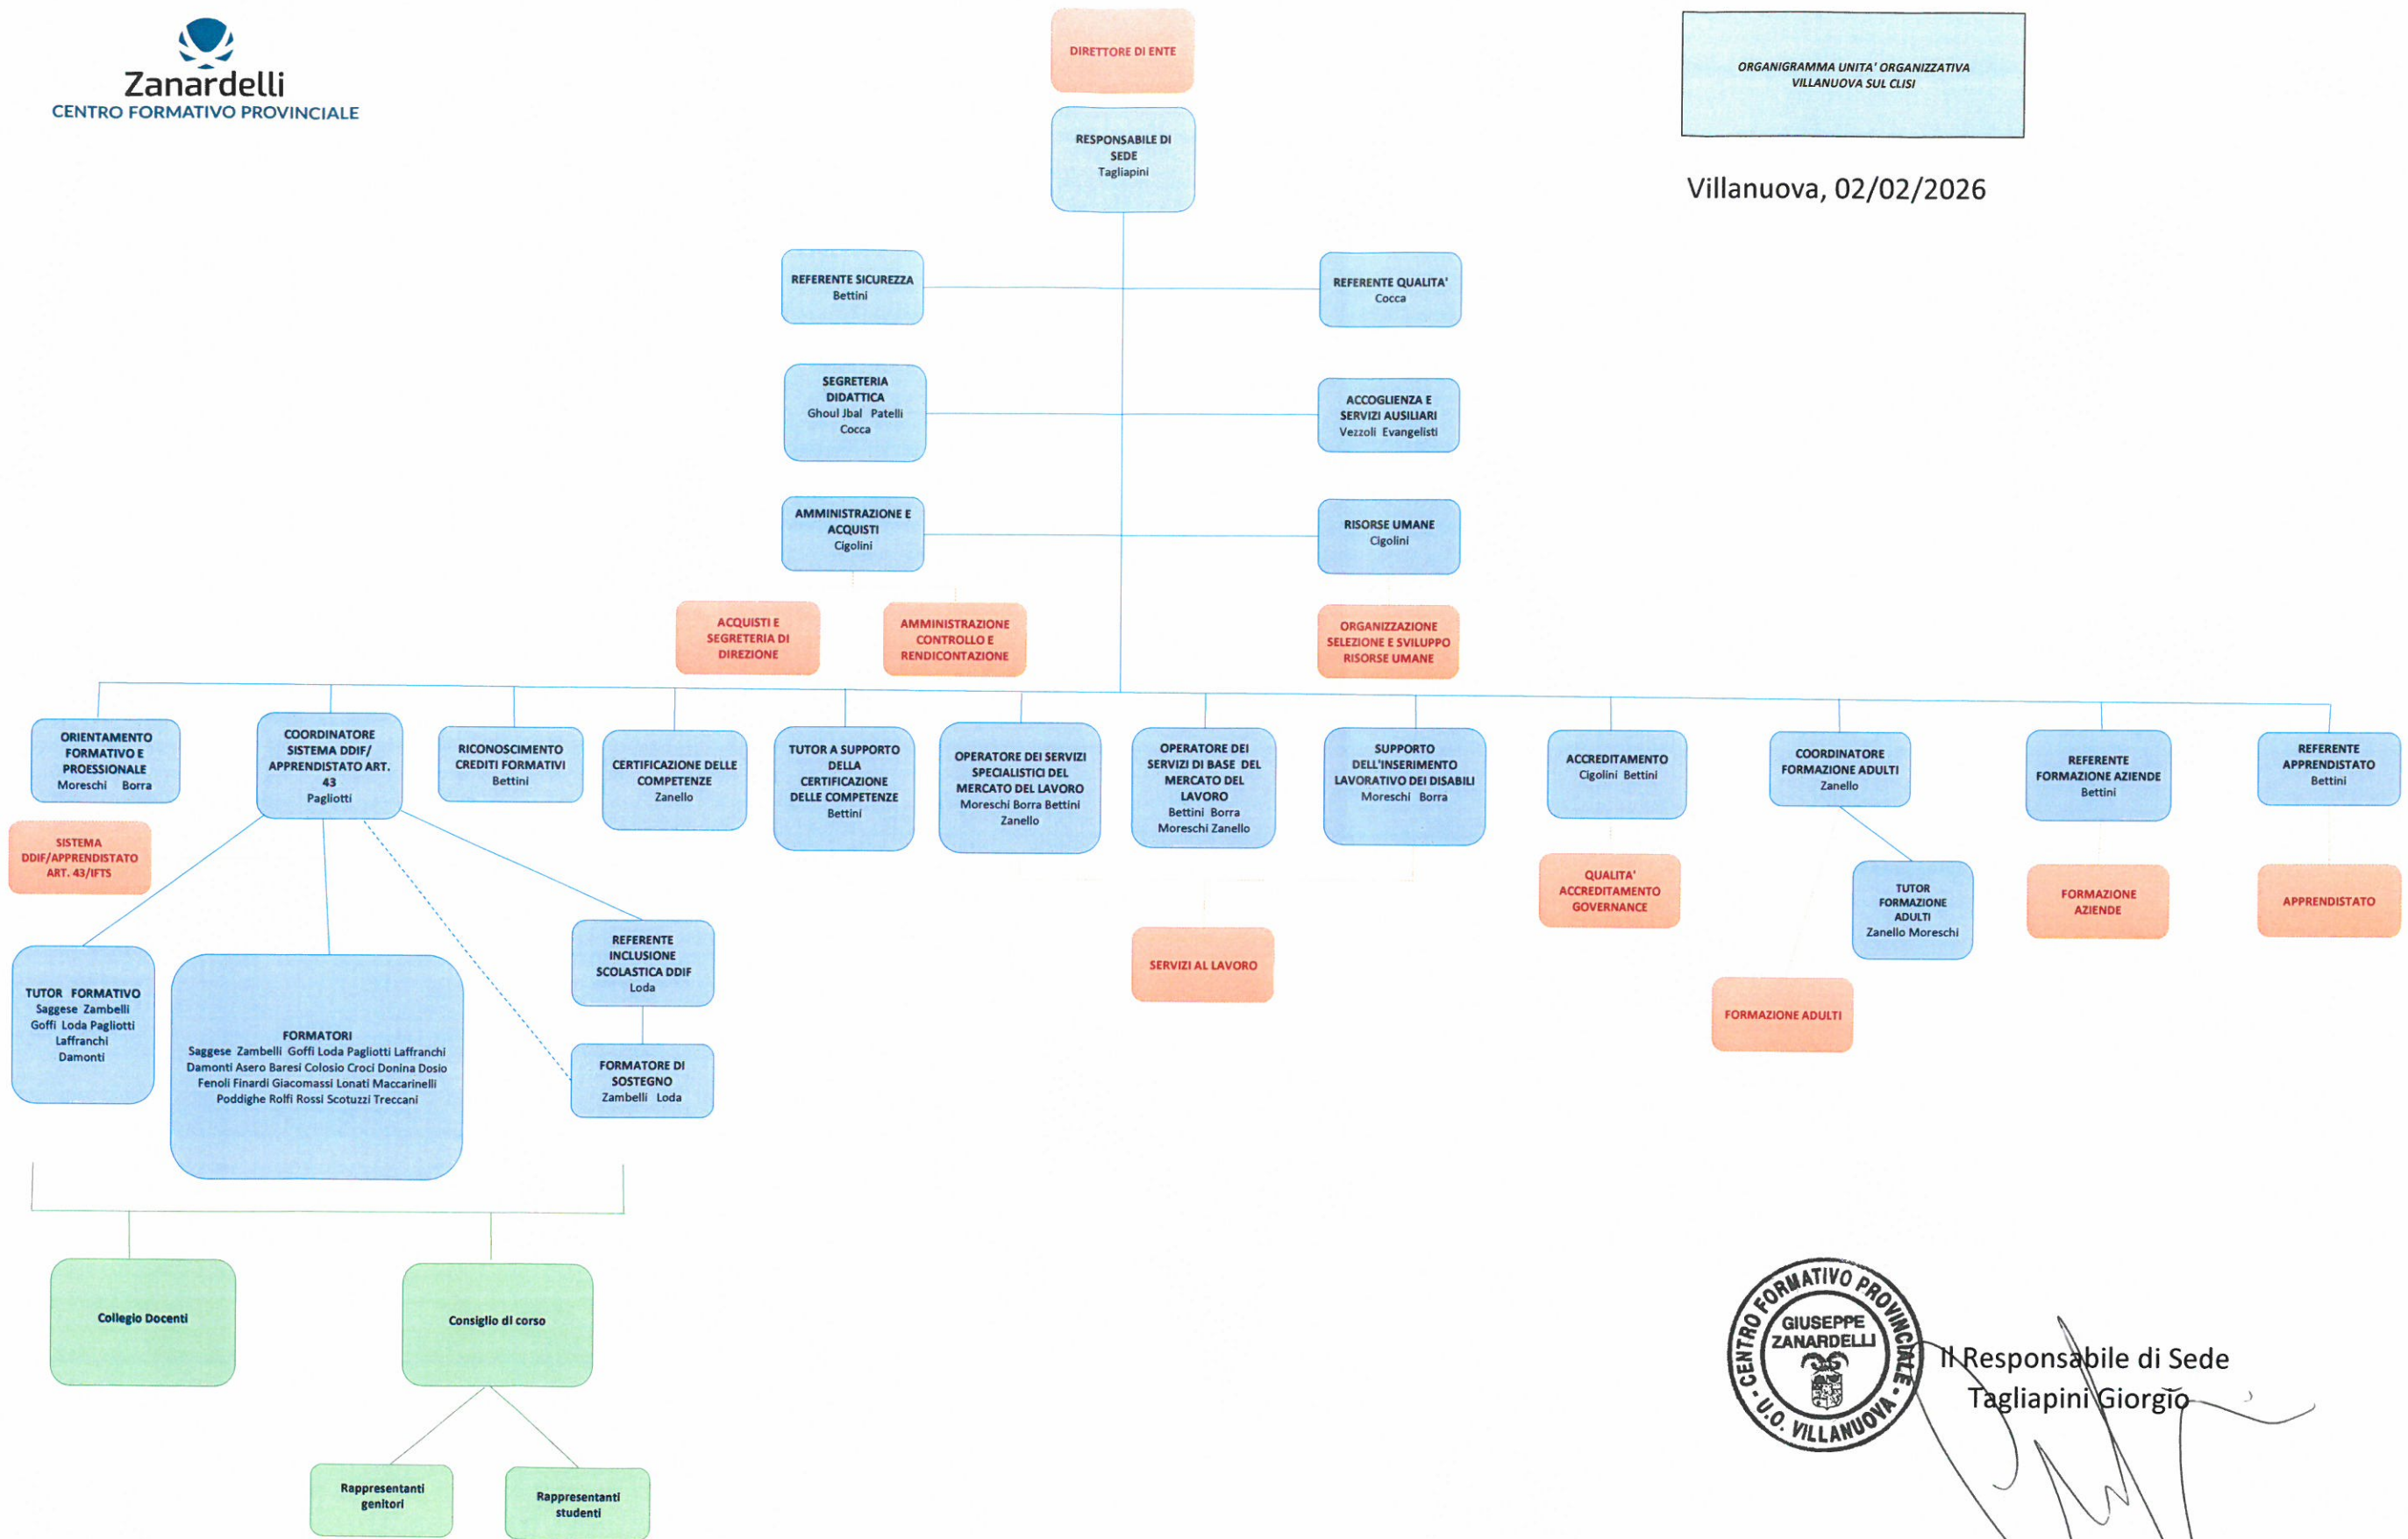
Zanardelli
CENTRO FORMATIVO PROVINCIALE

DIRETTORE DI ENTE

ORGANIGRAMMA UNITA' ORGANIZZATIVA VILLANUOVA SUL CLISI

Villanuova, 02/02/2026

RESPONSABILE DI SEDE
Tagliapini

REFERENTE SICUREZZA
Bettini

REFERENTE QUALITA'
Cocca

SEGRETERIA DIDATTICA
Ghoul Jbal Patelli Cocca

ACCOGLIENZA E SERVIZI AUSILIARI
Vezzoli Evangelisti

AMMINISTRAZIONE E ACQUISTI
Cigolini

RISORSE UMANE
Cigolini

ACQUISTI E SEGRETERIA DI DIREZIONE

AMMINISTRAZIONE CONTROLLO E RENDICONTAZIONE

ORGANIZZAZIONE SELEZIONE E SVILUPPO RISORSE UMANE

ORIENTAMENTO FORMATIVO E PROESSIONALE
Moreschi Borra

SISTEMA DDIF/APPRENDISTATO ART. 43/IFTS

COORDINATORE SISTEMA DDIF/ APPRENDISTATO ART. 43
Pagliotti

RICONOSCIMENTO CREDITI FORMATIVI
Bettini

CERTIFICAZIONE DELLE COMPETENZE
Zanello

TUTOR A SUPPORTO DELLA CERTIFICAZIONE DELLE COMPETENZE
Bettini

OPERATORE DEI SERVIZI SPECIALISTICI DEL MERCATO DEL LAVORO
Moreschi Borra Bettini Zanello

OPERATORE DEI SERVIZI DI BASE DEL MERCATO DEL LAVORO
Bettini Borra Moreschi Zanello

SUPPORTO DELL'INSERIMENTO LAVORATIVO DEI DISABILI
Moreschi Borra

ACCREDITAMENTO
Cigolini Bettini

COORDINATORE FORMAZIONE ADULTI
Zanello

REFERENTE FORMAZIONE AZIENDE
Bettini

REFERENTE APPRENDISTATO
Bettini

QUALITA' ACCREDITAMENTO GOVERNANCE

TUTOR FORMAZIONE ADULTI
Zanello Moreschi

FORMAZIONE AZIENDE

APPRENDISTATO

SERVIZI AL LAVORO

FORMAZIONE ADULTI

REFERENTE INCLUSIONE SCOLASTICA DDIF
Loda

TUTOR FORMATIVO
Saggese Zambelli Goffi Loda Pagliotti Laffranchi Damonti

FORMATORI
Saggese Zambelli Goffi Loda Pagliotti Laffranchi Damonti Asero Baresi Colosio Croci Donina Dosio Fenoli Finardi Giacomassi Lonati Maccarinelli Poddighe Rolfi Rossi Scotuzzi Treccani

FORMATORE DI SOSTEGNO
Zambelli Loda

Collegio Docenti

Consiglio di corso

Rappresentanti genitori

Rappresentanti studenti

CENTRO FORMATIVO PROVINCIALE GIUSEPPE ZANARDELLI U.O. VILLANUOVA

Il Responsabile di Sede
Tagliapini Giorgio